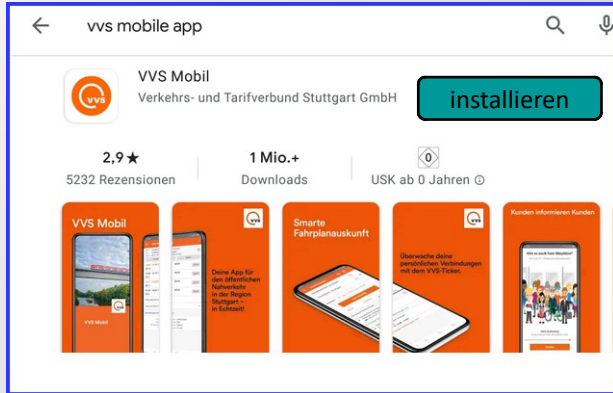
vvs mobile app

VVS Mobil
Verkehrs- und Tarifverbund Stuttgart GmbH

installieren

2,9 ★
5232 Rezensionen

1 Mio.+
Downloads

0
USK ab 0 Jahren ⓘ

VVS Mobil

VVS Mobil

Deine App für den öffentlichen Nahverkehr in der Region Stuttgart – in Echtzeit!

Smarte Fahrplanauskunft

Überwache deine persönlichen Verbindungen mit dem VVS-Ticker.

Kunden informieren Kunden